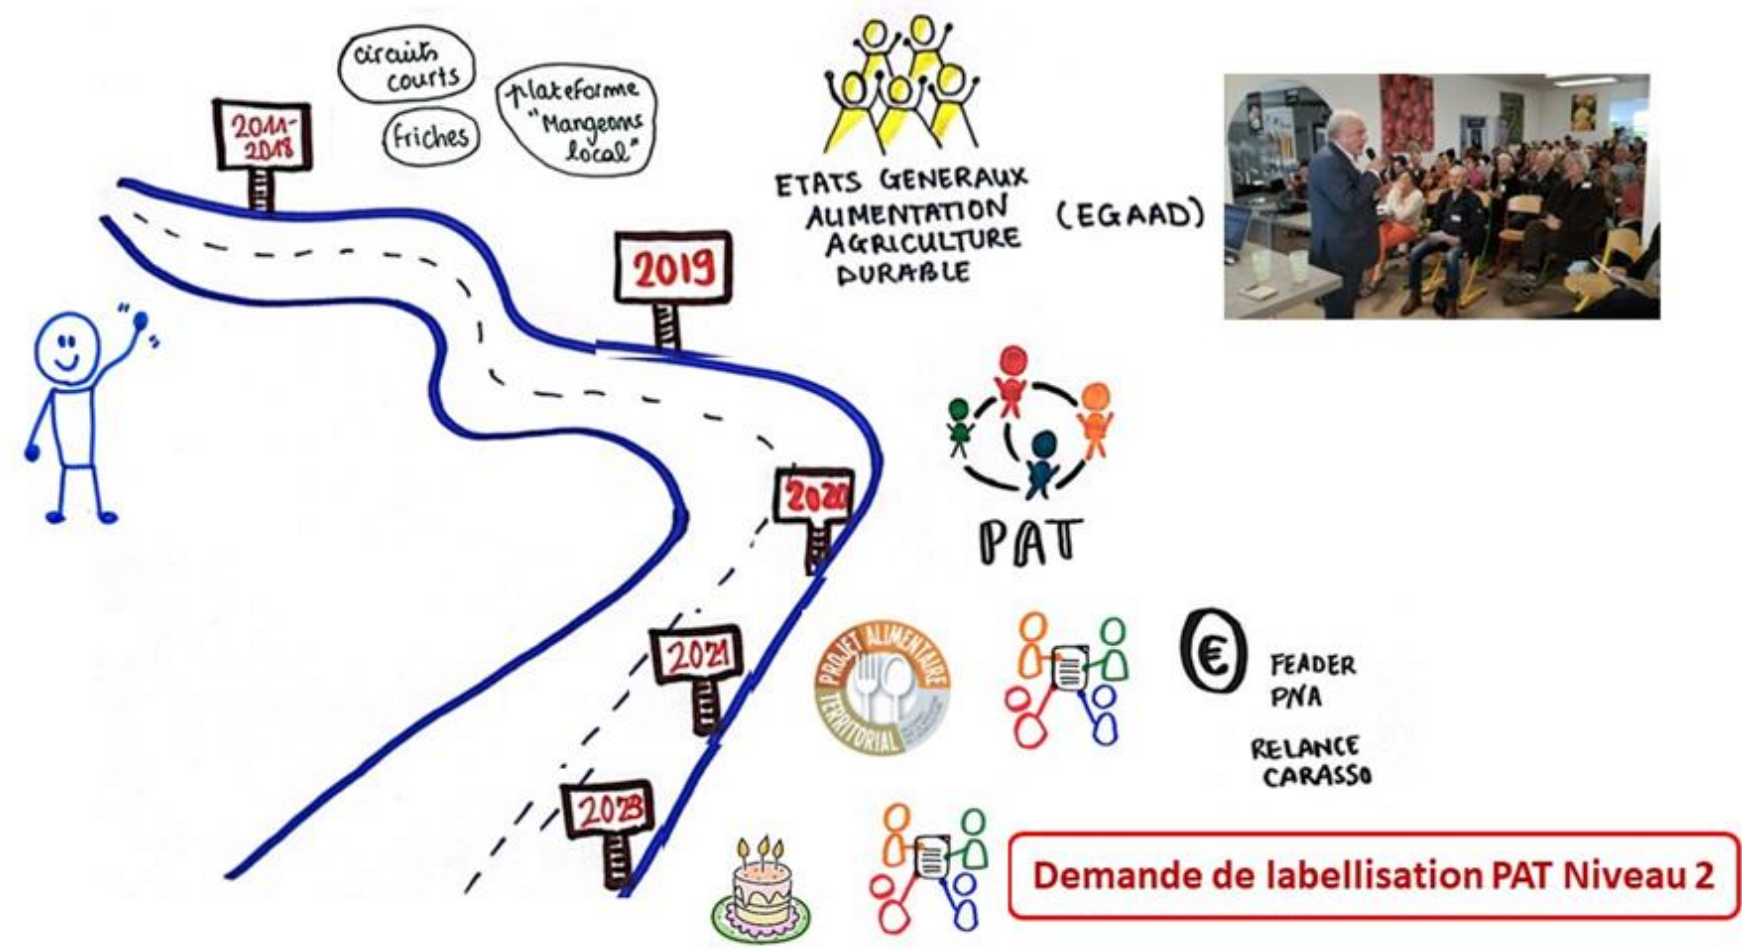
2011-2018

circuits courts

friches

plateforme "Mangeons local"

ETATS GENERAUX ALIMENTATION AGRICULTURE DURABLE

(EGAAD)

2019

PAT

2020

2021

PROJET ALIMENTAIRE TERRITORIAL

€

FEADER
PNA

RELANCE
CARASSO

2023

Demande de labellisation PAT Niveau 2